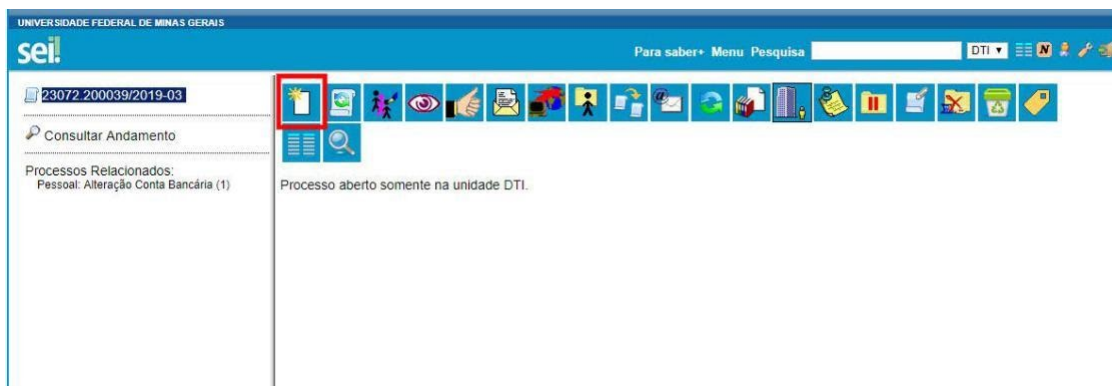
UNIVERSIDADE FEDERAL DE MINAS GERAIS

sei!

Para saber+ Menu Pesquisa

DTI

23072.200039/2019-03

Consultar Andamento

Processos Relacionados:
Pessoal: Alteração Conta Bancária (1)

Processo aberto somente na unidade DTI.